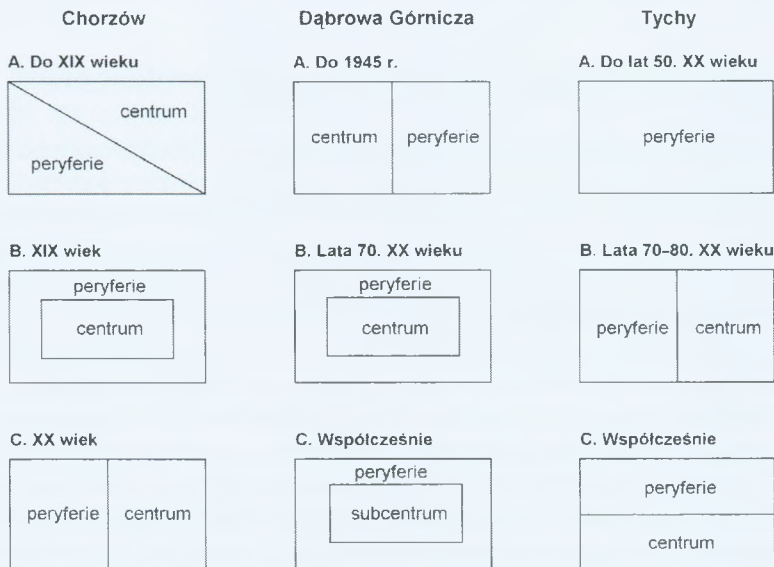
Chorzów

A. Do XIX wieku

centrum

peryferie

B. XIX wiek

peryferie

centrum

C. XX wiek

peryferie

centrum

Dąbrowa Górnicza

A. Do 1945 r.

centrum

peryferie

B. Lata 70. XX wieku

peryferie

centrum

C. Współcześnie

peryferie

subcentrum

Tychy

A. Do lat 50. XX wieku

peryferie

B. Lata 70–80. XX wieku

peryferie

centrum

C. Współcześnie

peryferie

centrum